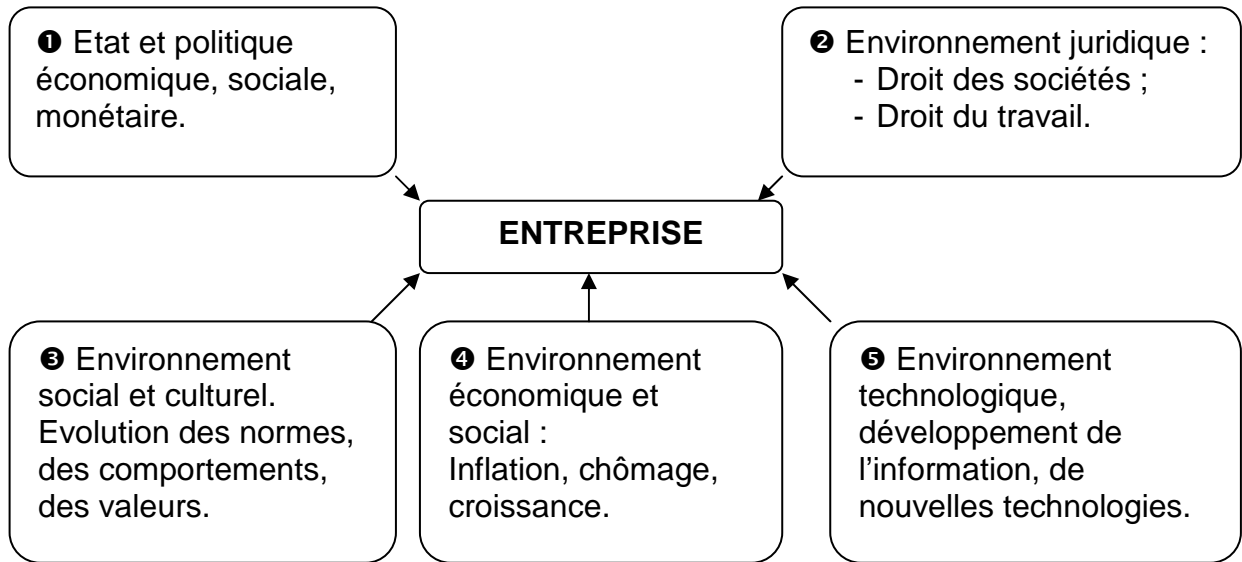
❶ Etat et politique économique, sociale, monétaire.

❷ Environnement juridique :
- Droit des sociétés ;
- Droit du travail.

ENTREPRISE

❸ Environnement social et culturel. Evolution des normes, des comportements, des valeurs.

❹ Environnement économique et social :
Inflation, chômage, croissance.

❺ Environnement technologique, développement de l'information, de nouvelles technologies.